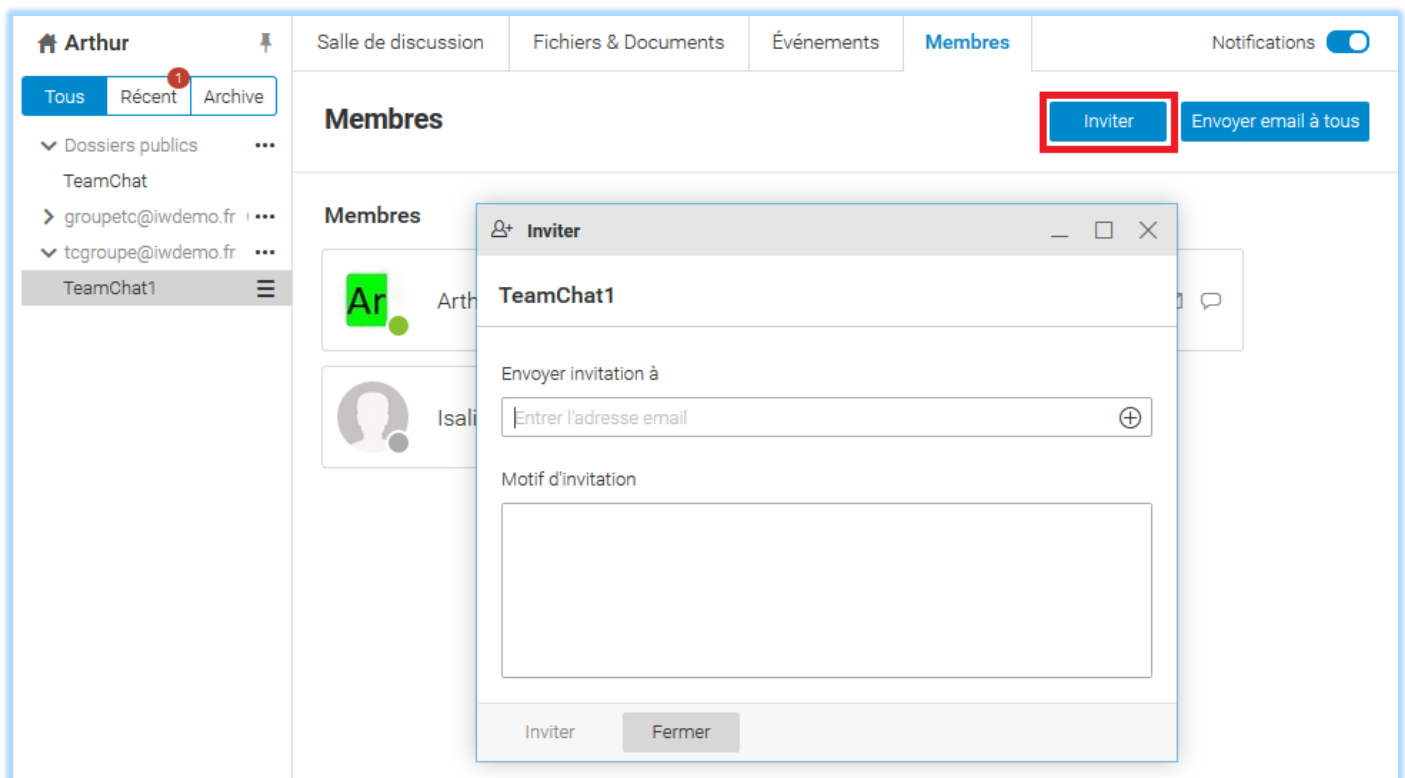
Arthur

Tous | Récent 1 | Archive

Dossiers publics •••
TeamChat
groupetc@iwdemo.fr •••
tcgroupe@iwdemo.fr •••
TeamChat1

Salle de discussion | Fichiers & Documents | Événements | Membres | Notifications

Membres

Inviter | Envoyer email à tous

Membres

Ar Arth

Isali

Inviter

TeamChat1

Envoyer invitation à

Entrer l'adresse email

Motif d'invitation

Inviter | Fermer